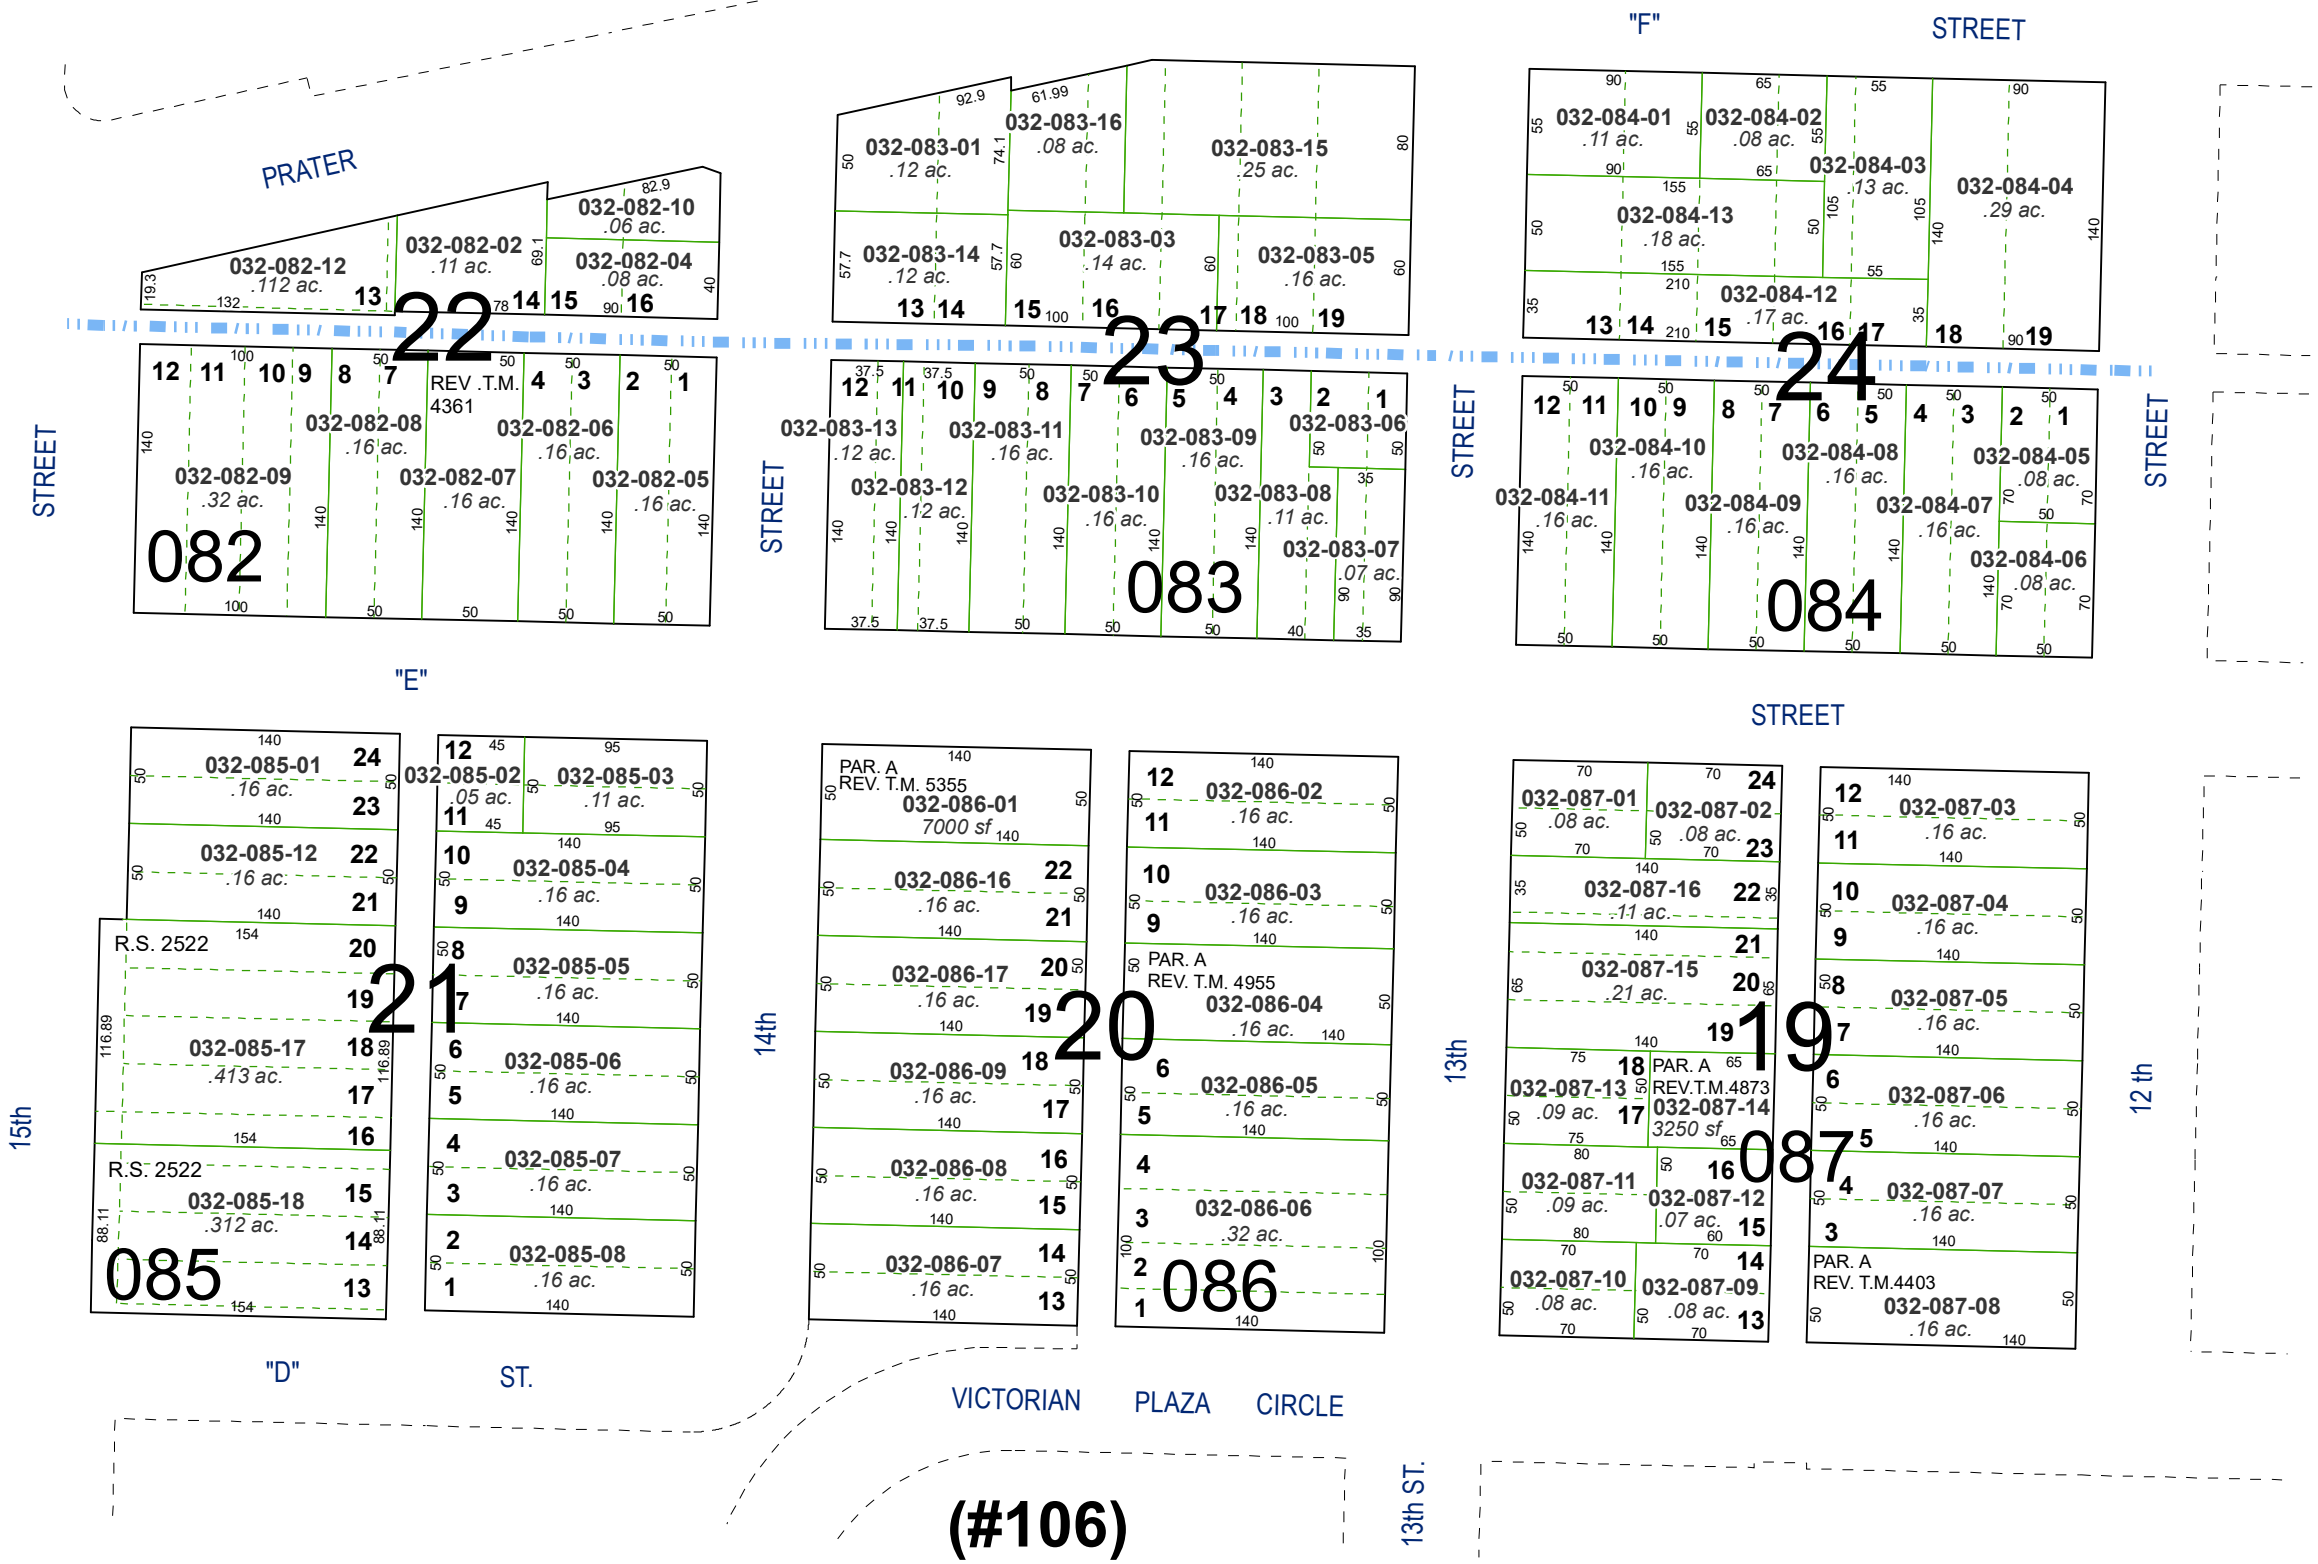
"F" STREET

PRATER

032-082-12
.112 ac.
032-082-02
.11 ac.
032-082-10
.06 ac.
032-082-04
.08 ac.
13 22 14 15 16

12 11 10 9 8 7 REV .T.M. 4361 4 3 2 1
032-082-08
.16 ac.
032-082-06
.16 ac.
032-082-09
.32 ac.
032-082-07
.16 ac.
032-082-05
.16 ac.
082

032-083-01
.12 ac.
032-083-16
.08 ac.
032-083-15
.25 ac.
032-083-14
.12 ac.
032-083-03
.14 ac.
032-083-05
.16 ac.
13 14 15 16 23 17 18 19

12 11 10 9 8 7 6 5 4 3 2 1
032-083-13
.12 ac.
032-083-11
.16 ac.
032-083-09
.16 ac.
032-083-06
032-083-12
.12 ac.
032-083-10
.16 ac.
032-083-08
.11 ac.
032-083-07
.07 ac.
083

032-084-01
.11 ac.
032-084-02
.08 ac.
032-084-03
.13 ac.
032-084-04
.29 ac.
032-084-13
.18 ac.
032-084-12
.17 ac.
13 14 15 16 17 18 19
24

12 11 10 9 8 7 6 5 4 3 2 1
032-084-10
.16 ac.
032-084-08
.16 ac.
032-084-05
.08 ac.
032-084-11
.16 ac.
032-084-09
.16 ac.
032-084-07
.16 ac.
032-084-06
.08 ac.
084

STREET STREET STREET STREET

"E" STREET

032-085-01
.16 ac.
24 23
032-085-12
.16 ac.
22 21
R.S. 2522
20 19 21
032-085-17
.413 ac.
18 17 16
R.S. 2522
032-085-18
.312 ac.
15 14 13
085

12 11
032-085-02
.05 ac.
032-085-03
.11 ac.
10 9
032-085-04
.16 ac.
8 7
032-085-05
.16 ac.
6 5
032-085-06
.16 ac.
4 3
032-085-07
.16 ac.
2 1
032-085-08
.16 ac.

PAR. A
REV. T.M. 5355
032-086-01
7000 sf
032-086-16
.16 ac.
22 21
032-086-17
.16 ac.
20 19 20
032-086-09
.16 ac.
18 17
032-086-08
.16 ac.
16 15
032-086-07
.16 ac.
14 13

12
032-086-02
.16 ac.
11
10
032-086-03
.16 ac.
9
PAR. A
REV. T.M. 4955
032-086-04
.16 ac.
6
032-086-05
.16 ac.
5
4
3
032-086-06
.32 ac.
2 1
086

032-087-01
.08 ac.
032-087-02
.08 ac.
24 23
032-087-16
.11 ac.
22
21
032-087-15
.21 ac.
20 19 19
18
032-087-13
.09 ac.
17
PAR. A
REV.T.M.4873
032-087-14
3250 sf
16
032-087-11
.09 ac.
032-087-12
.07 ac.
15
032-087-10
.08 ac.
032-087-09
.08 ac.
14 13
087

12
032-087-03
.16 ac.
11
10
032-087-04
.16 ac.
9
8
032-087-05
.16 ac.
7
6
032-087-06
.16 ac.
5
4
032-087-07
.16 ac.
3
PAR. A
REV. T.M.4403
032-087-08
.16 ac.

15th 14th 13th 12 th

"D" ST.

VICTORIAN PLAZA CIRCLE

13th ST.

(#106)